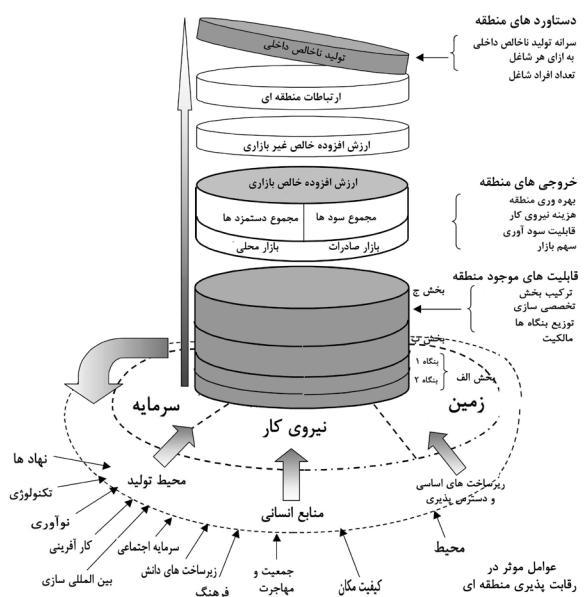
دستاورد های منطقه
سرانه تولید ناخالص داخلی به ازای هر شاغل
تعداد افراد شاغل

تولید ناخالص داخلی
ارتباطات منطقه ای
ارزش افزوده خالص غیر بازاری

ارزش افزوده خالص بازاری
مجموع سود ها
مجموع دستمزد ها
بازار صادرات
بازار محلی

خروجی های منطقه
بهره وری منطقه
هزینه نیروی کار
قابلیت سود آوری
سهم بازار

قابلیت های موجود منطقه
ترکیب بخش
تخصصی سازی
توزیع بنگاه ها
مالکیت

بخش ج
بخش ب
بنگاه ۱
بنگاه ۲
بخش الف

سرمایه
نیروی کار
زمین

نهاد ها
تکنولوژی
نوآوری
کار آفرینی
بین المللی سازی
محیط تولید
سرمایه اجتماعی
زیرساخت های دانش
فرهنگ
منابع انسانی
جمعیت و مهاجرت
کیفیت مکان
زیرساخت های اساسی و دسترسی پذیری
محیط

عوامل موثر در رقابت پذیری منطقه ای